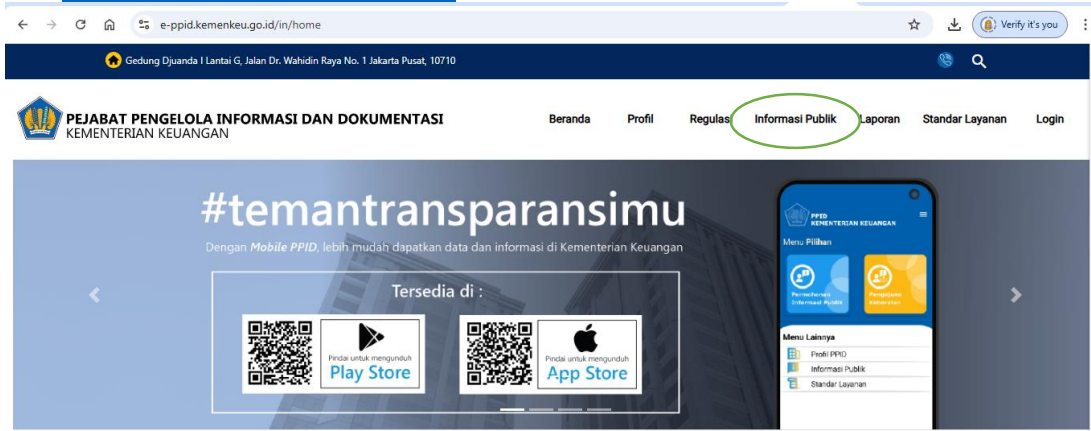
e-ppid.kemenkeu.go.id/in/home

Verify it's you

Gedung Djuanda I Lantai G, Jalan Dr. Wahidin Raya No. 1 Jakarta Pusat, 10710

PEJABAT PENGELOLA INFORMASI DAN DOKUMENTASI
KEMENTERIAN KEUANGAN

Beranda Profil Regulasi Informasi Publik Laporan Standar Layanan Login

#temantransparansimu

Dengan Mobile PPID, lebih mudah dapatkan data dan informasi di Kementerian Keuangan

Tersedia di :

Pindai untuk mengunduh
Play Store

Pindai untuk mengunduh
App Store

PPID
KEMENTERIAN KEUANGAN

Menu Pilihan

Permohonan Informasi Publik

Pengajuan Keberatan

Menu Lainnya

Profil PPID

Informasi Publik

Standar Layanan